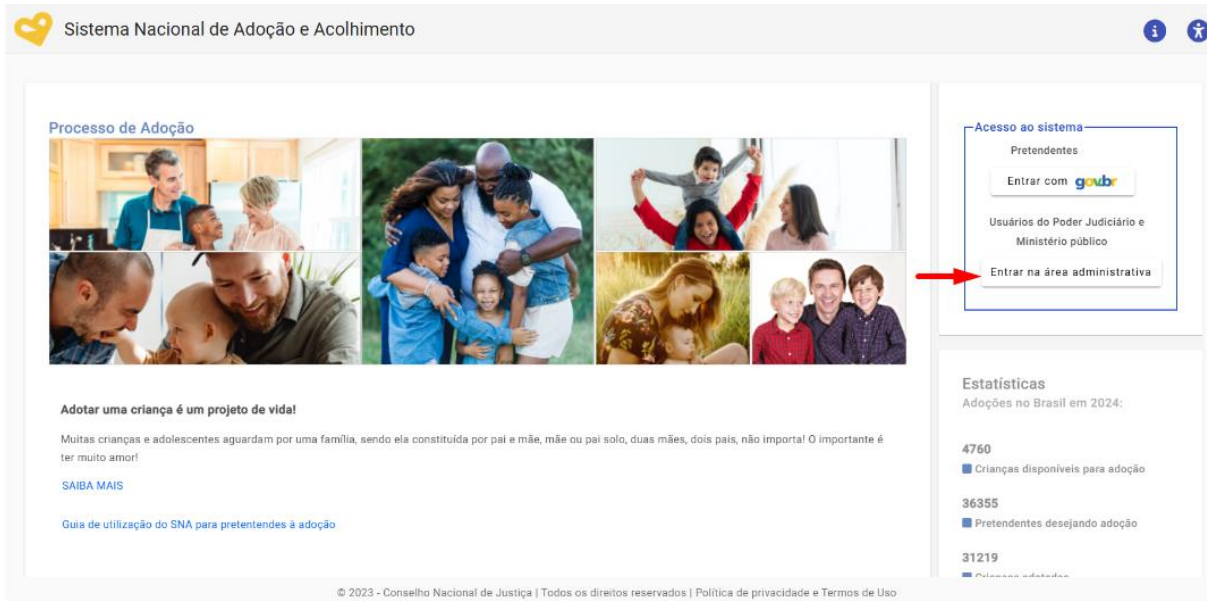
Sistema Nacional de Adoção e Acolhimento

Processo de Adoção

Acesso ao sistema

Pretendentes

Entrar com gov.br

Usuários do Poder Judiciário e Ministério público

Entrar na área administrativa

Estatísticas

Adoções no Brasil em 2024:

4760

Crianças disponíveis para adoção

36355

Pretendentes desejando adoção

31219

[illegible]

Adotar uma criança é um projeto de vida!

Muitas crianças e adolescentes aguardam por uma família, sendo ela constituída por pai e mãe, mãe ou pai solo, duas mães, dois pais, não importa! O importante é ter muito amor!

SAIBA MAIS

Guia de utilização do SNA para pretendentes à adoção

© 2023 - Conselho Nacional de Justiça | Todos os direitos reservados | Política de privacidade e Termos de Uso